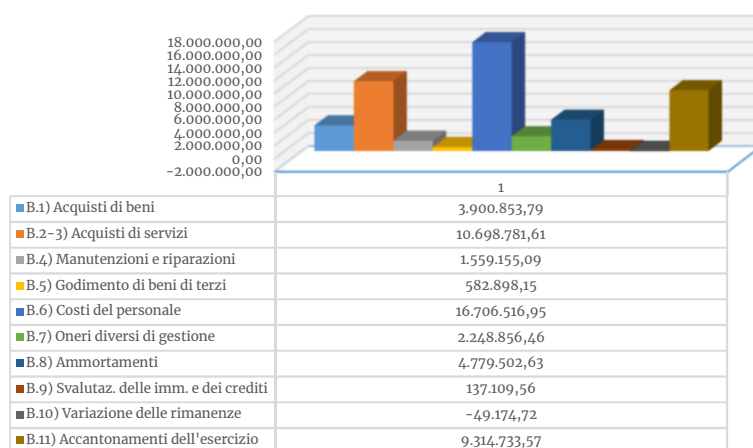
18.000.000,00
16.000.000,00
14.000.000,00
12.000.000,00
10.000.000,00
8.000.000,00
6.000.000,00
4.000.000,00
2.000.000,00
0,00
-2.000.000,00

| | 1 |
|---|---|
| B.1) Acquisti di beni | 3.900.853,79 |
| B.2-3) Acquisti di servizi | 10.698.781,61 |
| B.4) Manutenzioni e riparazioni | 1.559.155,09 |
| B.5) Godimento di beni di terzi | 582.898,15 |
| B.6) Costi del personale | 16.706.516,95 |
| B.7) Oneri diversi di gestione | 2.248.856,46 |
| B.8) Ammortamenti | 4.779.502,63 |
| B.9) Svalutaz. delle imm. e dei crediti | 137.109,56 |
| B.10) Variazione delle rimanenze | -49.174,72 |
| B.11) Accantonamenti dell'esercizio | 9.314.733,57 |